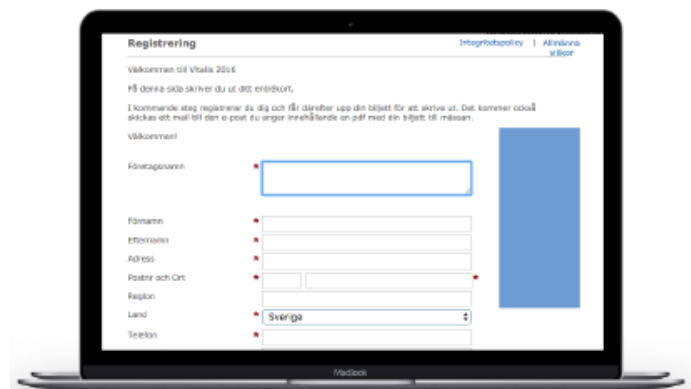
Registrering

Integritetspolicy | Allmänna villkor

Välkommen till Vitalis 2016

På denna sida skriver du ut ditt entrékort.

I kommande steg registrerar du dig och får därefter upp din biljett för att skriva ut. Det kommer också skickas ett mail till den e-post du anger innehållande en pdf med din biljett till mässan.

Välkommen!

Företagsnamn *

Förnamn *

Efternamn *

Adress *

Postnr och Ort * *

Region

Land * Sverige

Telefon *

MacBook